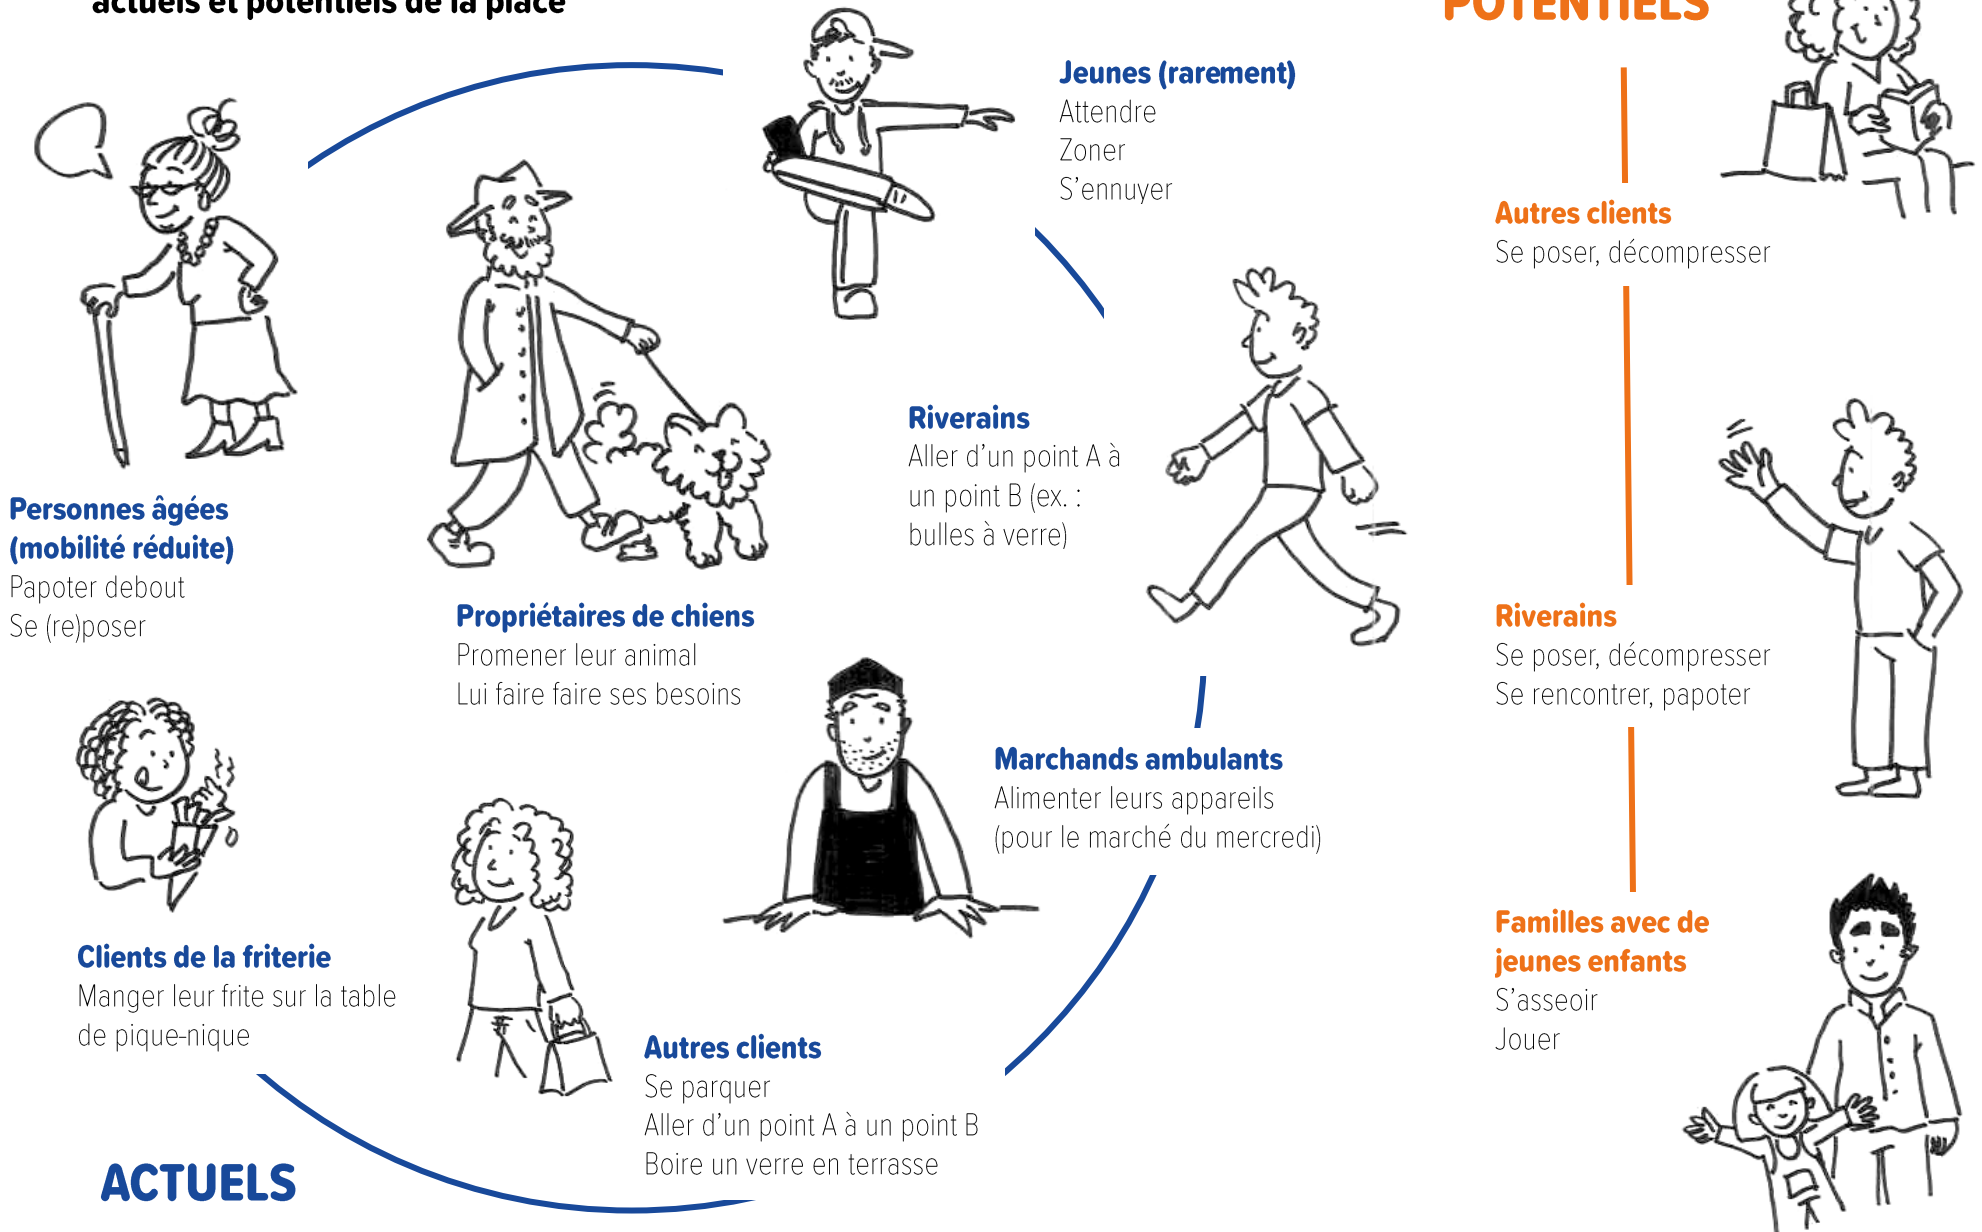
actuels et potentiels de la place

POTENTIELS

Jeunes (rarement)
Attendre
Zoner
S'ennuyer

Autres clients
Se poser, décompresser

Personnes âgées (mobilité réduite)
Papoter debout
Se (re)poser

Riverains
Aller d'un point A à un point B (ex. : bulles à verre)

Propriétaires de chiens
Promener leur animal
Lui faire faire ses besoins

Riverains
Se poser, décompresser
Se rencontrer, papoter

Marchands ambulants
Alimenter leurs appareils (pour le marché du mercredi)

Clients de la friterie
Manger leur frite sur la table de pique-nique

Familles avec de jeunes enfants
S'asseoir
Jouer

Autres clients
Se parquer
Aller d'un point A à un point B
Boire un verre en terrasse

ACTUELS